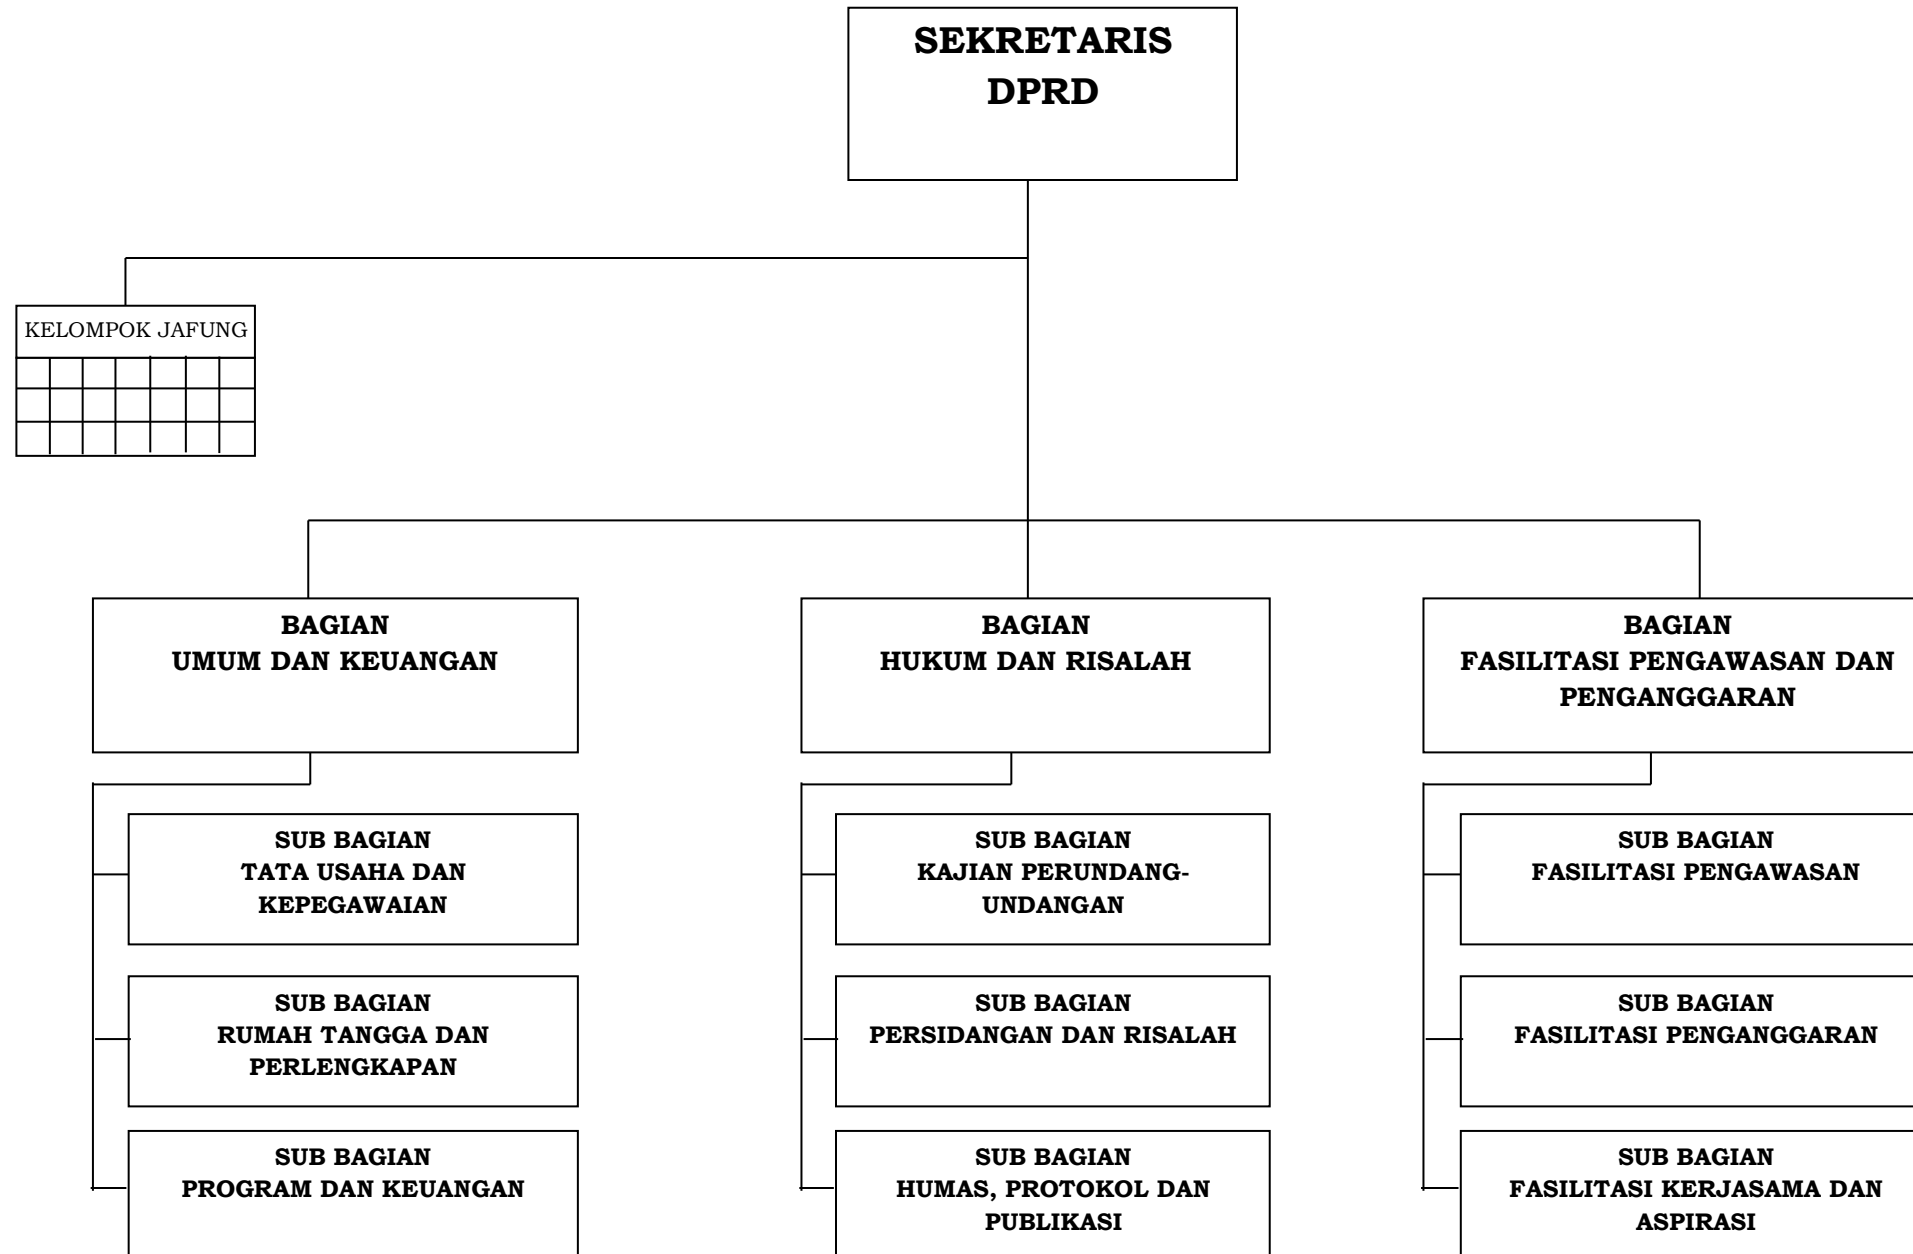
SEKRETARIS DPRD

KELOMPOK JAFUNG

BAGIAN
UMUM DAN KEUANGAN

BAGIAN
HUKUM DAN RISALAH

BAGIAN
FASILITASI PENGAWASAN DAN PENGANGGARAN

SUB BAGIAN
TATA USAHA DAN KEPEGAWAIAN

SUB BAGIAN
RUMAH TANGGA DAN PERLENGKAPAN

SUB BAGIAN
PROGRAM DAN KEUANGAN

SUB BAGIAN
KAJIAN PERUNDANG-UNDANGAN

SUB BAGIAN
PERSIDANGAN DAN RISALAH

SUB BAGIAN
HUMAS, PROTOKOL DAN PUBLIKASI

SUB BAGIAN
FASILITASI PENGAWASAN

SUB BAGIAN
FASILITASI PENGANGGARAN

SUB BAGIAN
FASILITASI KERJASAMA DAN ASPIRASI